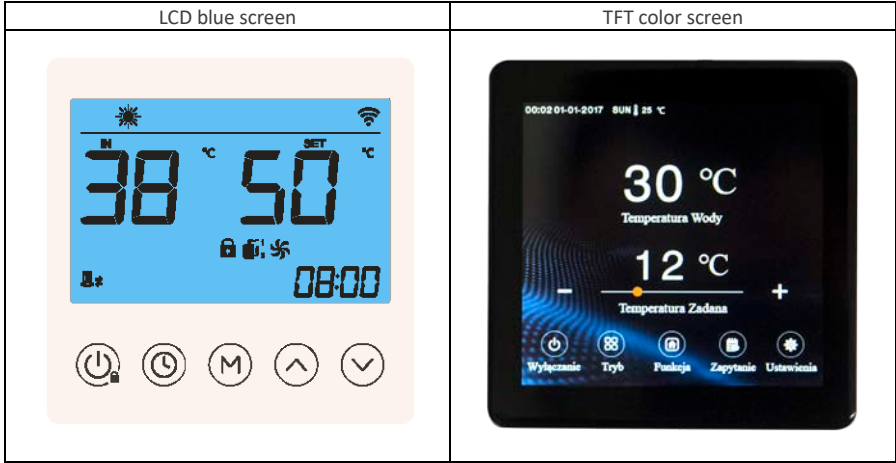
| LCD blue screen | TFT color screen |
|---|---|
| IN 38 ℃ SET 50 ℃ 08:00 M | 00:02 01-01-2017 SUN 25 ℃ 30 ℃ Temperatura Wody 12 ℃ – + Temperatura Zadana Wyłączanie Tryb Funkcja Zapytanie Ustawienia |